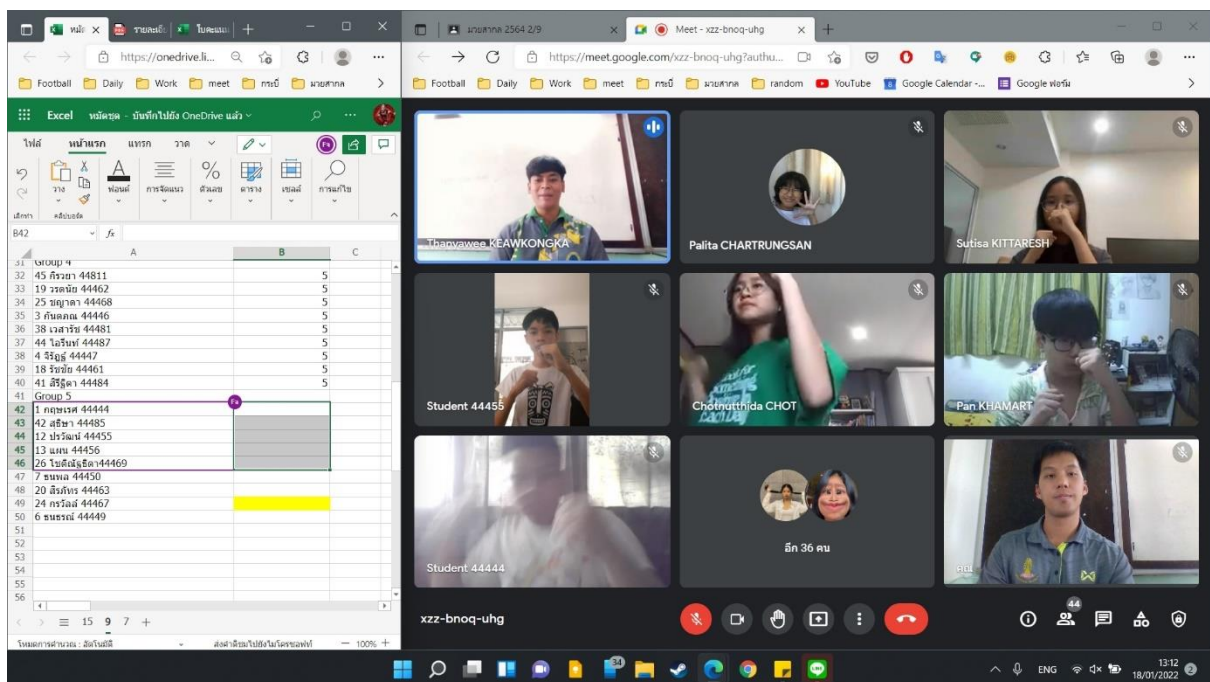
หน้า | รายละเอียด | ใบคะแนน | +

https://onedrive.li...

Football Daily Work meet กระบี่ มายสากล

Excel หน้าชุด - บันทึกไปยัง OneDrive แล้ว

ไฟล์ หน้าแรก แทรก วาด

วาง ฟอนต์ การจัดแนว ตัวเลข ตาราง เซลล์ การแก้ไข

เลิกทำ คลิปบอร์ด

B42 fx

| | A | B | C |
|---|---|---|---|
| 31 | Group 4 | | |
| 32 | 45 กีรวุฒา 44811 | 5 | |
| 33 | 19 วรดนัย 44462 | 5 | |
| 34 | 25 ชญาดา 44468 | 5 | |
| 35 | 3 กันตภณ 44446 | 5 | |
| 36 | 38 เวสารัช 44481 | 5 | |
| 37 | 44 ไอริษท์ 44487 | 5 | |
| 38 | 4 จิรัฏฐ์ 44447 | 5 | |
| 39 | 18 รัชชัย 44461 | 5 | |
| 40 | 41 สิริฎิดา 44484 | 5 | |
| 41 | Group 5 | | |
| 42 | 1 กฤษเรศ 44444 | | |
| 43 | 42 สธิชา 44485 | | |
| 44 | 12 ปรวัฒน์ 44455 | | |
| 45 | 13 แผน 44456 | | |
| 46 | 26 โชติณัฐธิดา44469 | | |
| 47 | 7 ธนพล 44450 | | |
| 48 | 20 สิรภัทร 44463 | | |
| 49 | 24 กรวัลย์ 44467 | | |
| 50 | 6 ธนธรณ์ 44449 | | |
| 51 | | | |
| 52 | | | |
| 53 | | | |
| 54 | | | |
| 55 | | | |
| 56 | | | |

15 9 7 +

โหมดการคำนวณ : อัตโนมัติ ส่งคำติชมไปยังไมโครซอฟท์ 100%

มายสากล 2564 2/9

Meet - xzz-bnoq-uhg

https://meet.google.com/xzz-bnoq-uhg?authu...

Football Daily Work meet กระบี่ มายสากล random YouTube Google Calendar -... Google ฟอร์ม

Thanyawee KEAWKONGKA

Palita CHARTRUNGSAN

Sutisa KITTARESH

Student 44455

Chotnutthida CHOT

Pan KHAMART

Student 44444

อีก 36 คน

คุณ

xzz-bnoq-uhg

44

ENG 13:12 18/01/2022